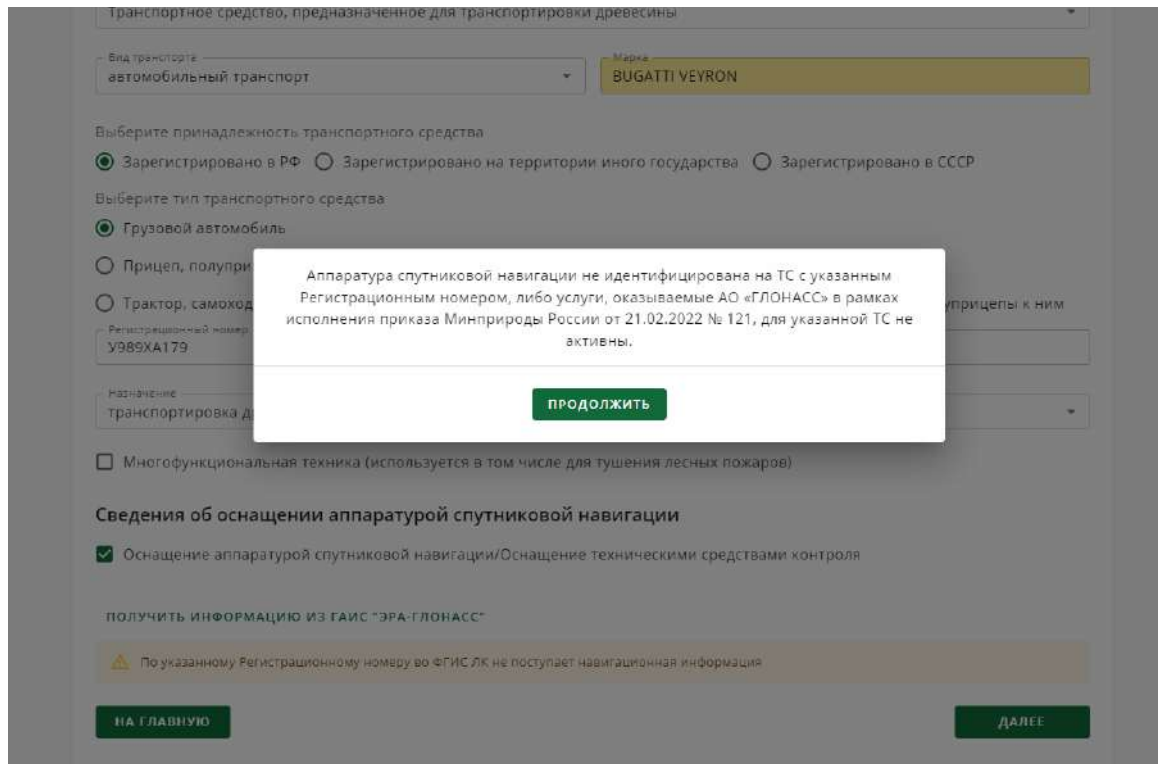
Транспортное средство, предназначенное для транспортировки древесины

Вид транспорта
автомобильный транспорт

Марка
BUGATTI VEYRON

Выберите принадлежность транспортного средства
Зарегистрировано в РФ Зарегистрировано на территории иного государства Зарегистрировано в СССР

Выберите тип транспортного средства
Грузовой автомобиль
Прицеп, полупри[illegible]
Трактор, самоход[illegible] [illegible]уприцепы к ним

Регистрационный номер
У989ХА179

Назначение
транспортировка д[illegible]

Аппаратура спутниковой навигации не идентифицирована на ТС с указанным Регистрационным номером, либо услуги, оказываемые АО «ГЛОНАСС» в рамках исполнения приказа Минприроды России от 21.02.2022 № 121, для указанной ТС не активны.

ПРОДОЛЖИТЬ

Многофункциональная техника (используется в том числе для тушения лесных пожаров)

Сведения об оснащении аппаратурой спутниковой навигации

Оснащение аппаратурой спутниковой навигации/Оснащение техническими средствами контроля

ПОЛУЧИТЬ ИНФОРМАЦИЮ ИЗ ГАИС "ЭРА-ГЛОНАСС"

По указанному Регистрационному номеру во ФГИС ЛК не поступает навигационная информация

НА ГЛАВНУЮ

ДАЛЕЕ